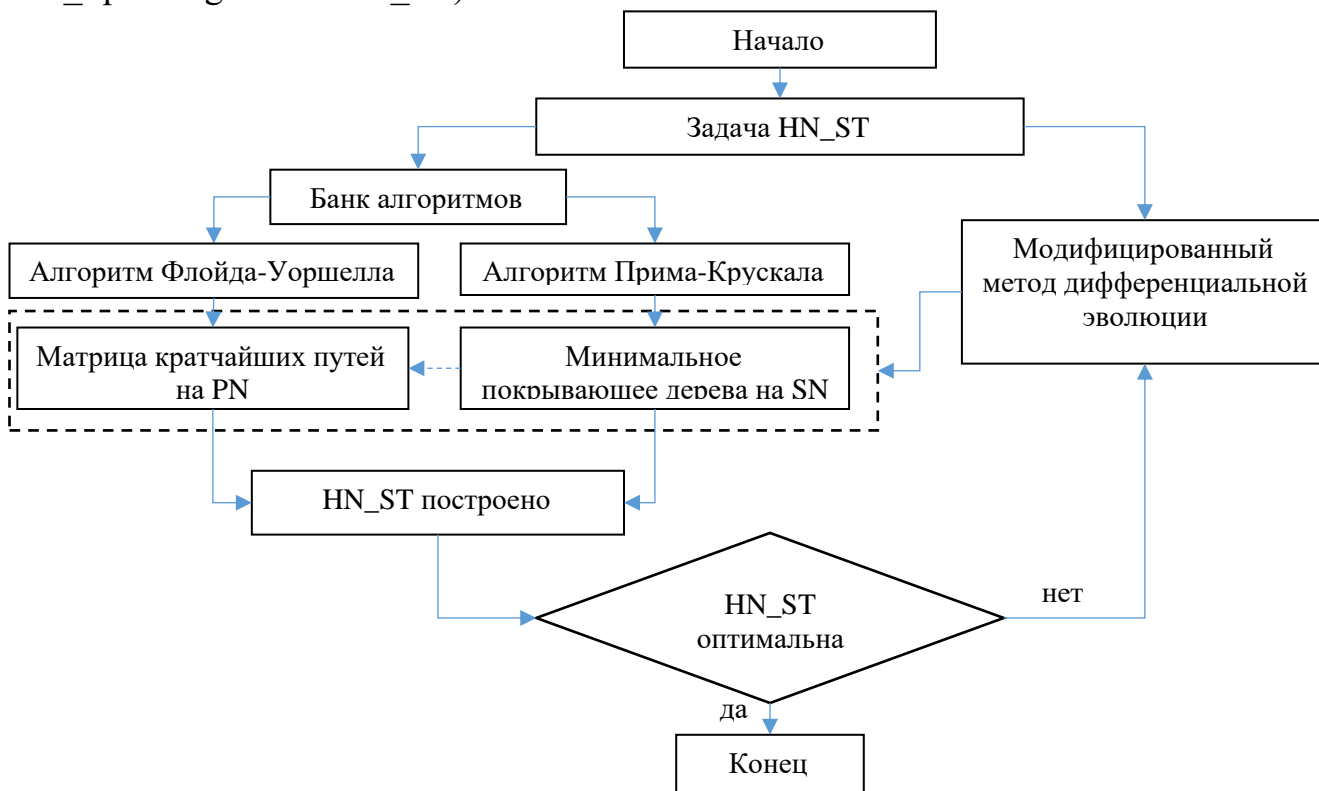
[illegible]

Начало

Задача HN_ST

Банк алгоритмов

Модифицированный метод дифференциальной эволюции

Алгоритм Флойда-Уоршелла

Алгоритм Прима-Крускала

Матрица кратчайших путей на PN

Минимальное покрывающее дерева на SN

HN_ST построено

HN_ST оптимальна

нет

да

Конец